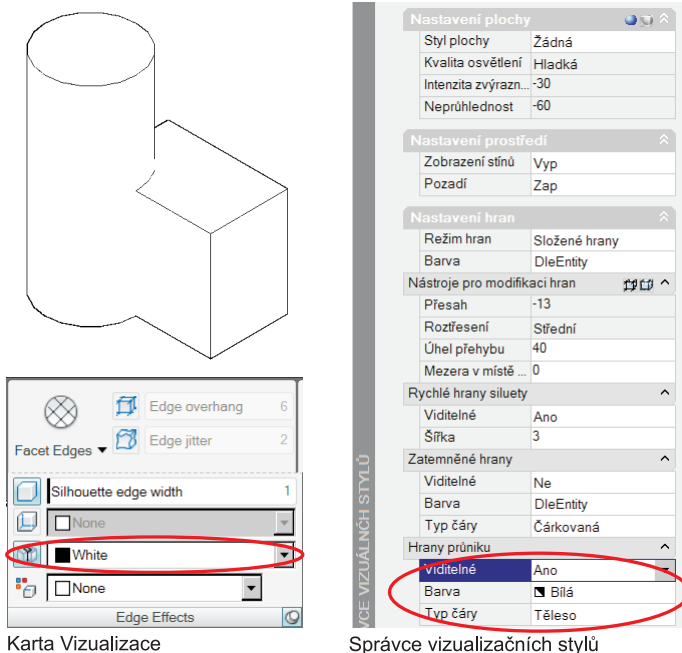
Facet Edges ▾

Edge overhang 6

Edge jitter 2

Silhouette edge width 1

None

White

None

Edge Effects

Karta Vizualizace

Nastavení plochy

| | |
|---|---|
| Styl plochy | Žádná |
| Kvalita osvětlení | Hladká |
| Intenzita zvýrazn... | -30 |
| Neprůhlednost | -60 |

Nastavení prostředí

| | |
|---|---|
| Zobrazení stínů | Vyp |
| Pozadí | Zap |

Nastavení hran

| | |
|---|---|
| Režim hran | Složené hrany |
| Barva | DleEntity |

Nástroje pro modifikaci hran

| | |
|---|---|
| Přesah | -13 |
| Roztřesení | Střední |
| Úhel přehybu | 40 |
| Mezera v místě ... | 0 |

Rychlé hrany siluety

| | |
|---|---|
| Viditelné | Ano |
| Šířka | 3 |

Zatemněné hrany

| | |
|---|---|
| Viditelné | Ne |
| Barva | DleEntity |
| Typ čáry | Čárkovaná |

Hrany průniku

| | |
|---|---|
| Viditelné | Ano |
| Barva | Bílá |
| Typ čáry | Těleso |

SPRÁVCE VIZUÁLNÍCH STYLŮ

Správce vizualizačních stylů